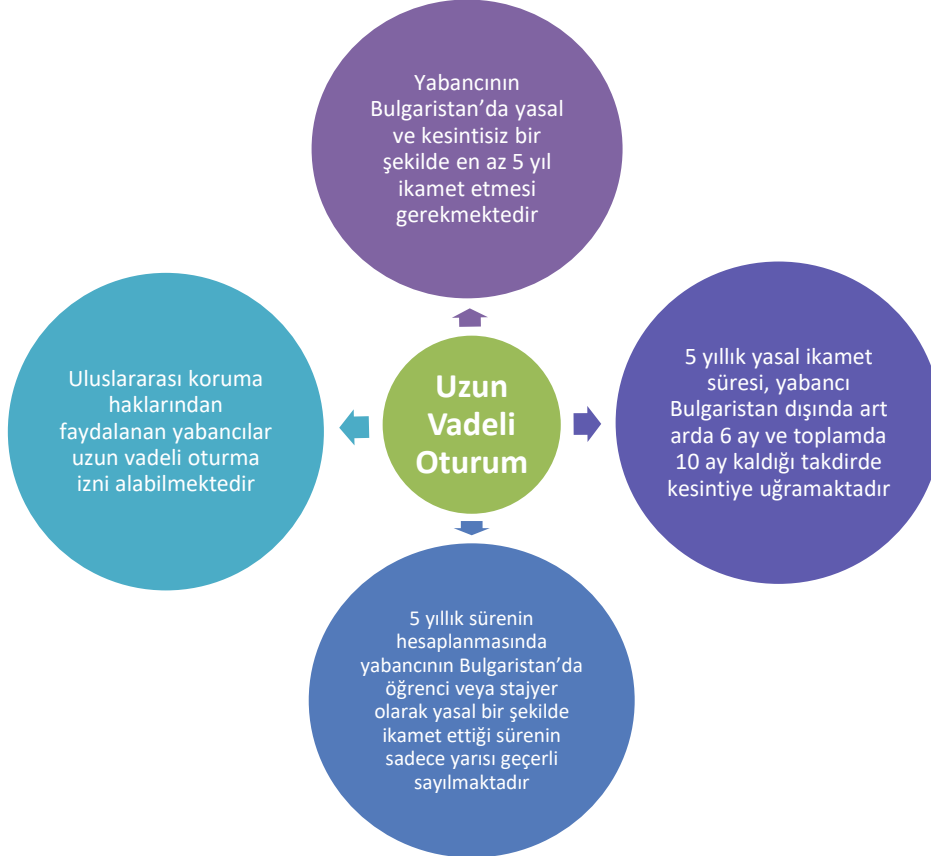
Yabancının Bulgaristan'da yasal ve kesintisiz bir şekilde en az 5 yıl ikamet etmesi gerekmektedir

Uluslararası koruma haklarından faydalanan yabancılar uzun vadeli oturma izni alabilmektedir

Uzun Vadeli Oturum

5 yıllık yasal ikamet süresi, yabancı Bulgaristan dışında art arda 6 ay ve toplamda 10 ay kaldığı takdirde kesintiye uğramaktadır

5 yıllık sürenin hesaplanmasında yabancının Bulgaristan'da öğrenci veya stajyer olarak yasal bir şekilde ikamet ettiği sürenin sadece yarısı geçerli sayılmaktadır